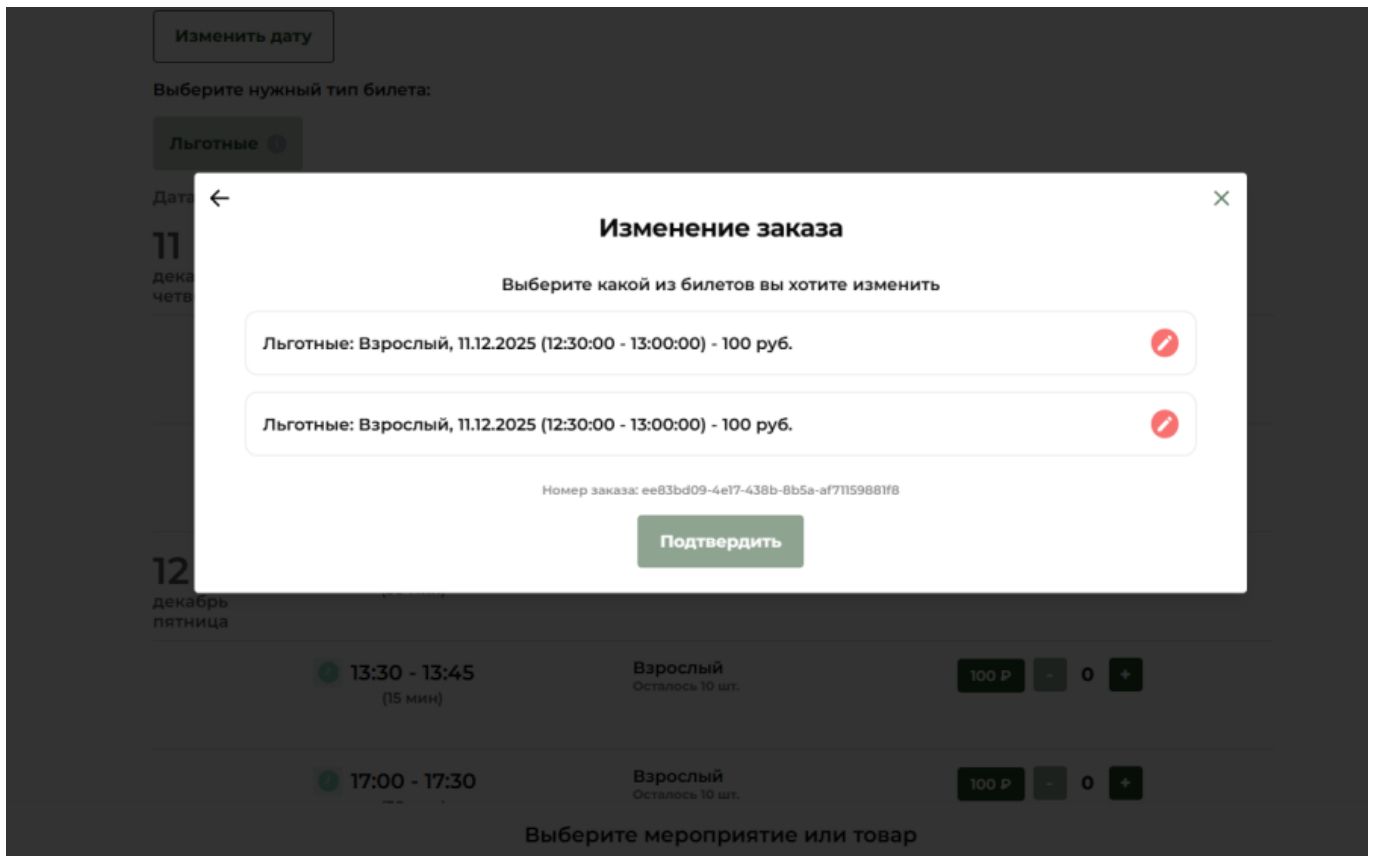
Изменить дату

Выберите нужный тип билета:

Льготные

Дата

11
дека
четв

Изменение заказа

Выберите какой из билетов вы хотите изменить

Льготные: Взрослый, 11.12.2025 (12:30:00 - 13:00:00) - 100 руб.

Льготные: Взрослый, 11.12.2025 (12:30:00 - 13:00:00) - 100 руб.

Номер заказа: ee83bd09-4e17-438b-8b5a-af71159881f8

Подтвердить

12
декабрь
пятница

13:30 - 13:45
(15 мин)

Взрослый
Осталось 10 шт.

100 Р - 0 +

17:00 - 17:30

Взрослый
Осталось 10 шт.

100 Р - 0 +

Выберите мероприятие или товар